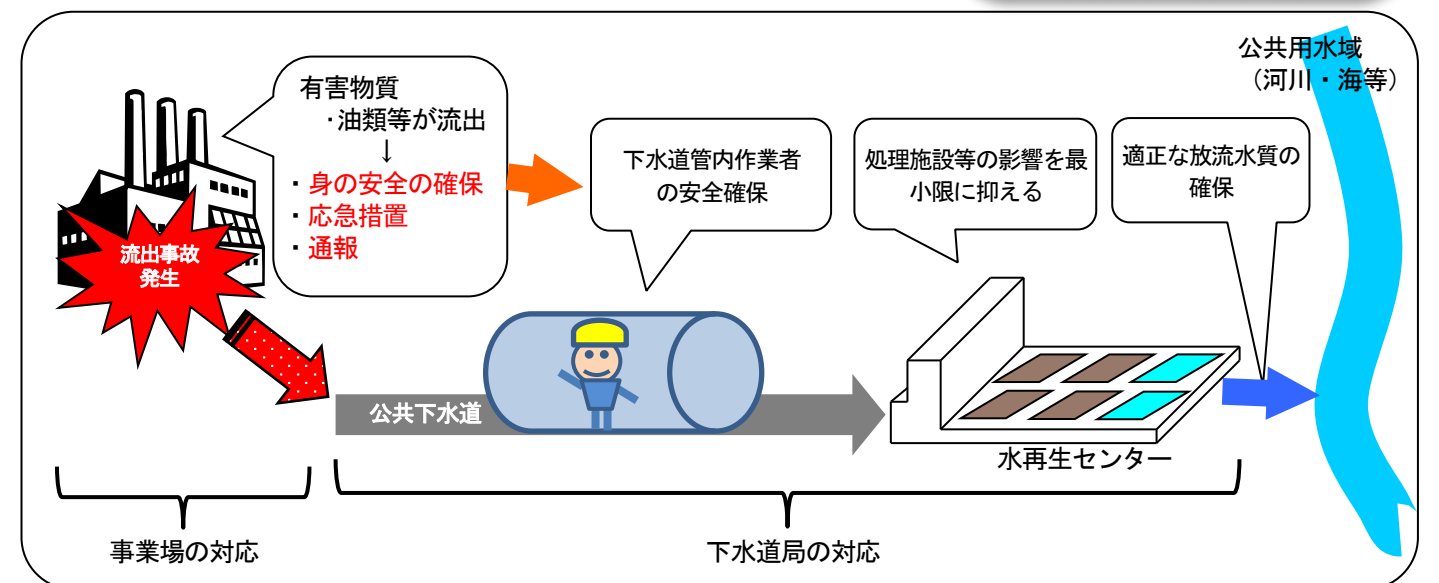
公共用水域
（河川・海等）

有害物質
・油類等が流出
↓
・身の安全の確保
・応急措置
・通報

流出事故発生

下水道管内作業者の安全確保

処理施設等の影響を最小限に抑える

適正な放流水質の確保

公共下水道

水再生センター

事業場の対応

下水道局の対応